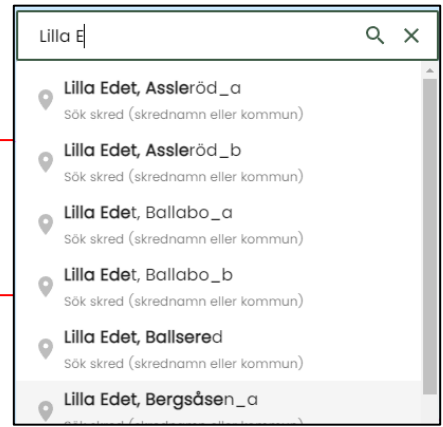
Lilla E

Lilla Edet, Assleröd_a
Sök skred (skrednamn eller kommun)

Lilla Edet, Assleröd_b
Sök skred (skrednamn eller kommun)

Lilla Edet, Ballabo_a
Sök skred (skrednamn eller kommun)

Lilla Edet, Ballabo_b
Sök skred (skrednamn eller kommun)

Lilla Edet, Ballsered
Sök skred (skrednamn eller kommun)

Lilla Edet, Bergsåsen_a
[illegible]